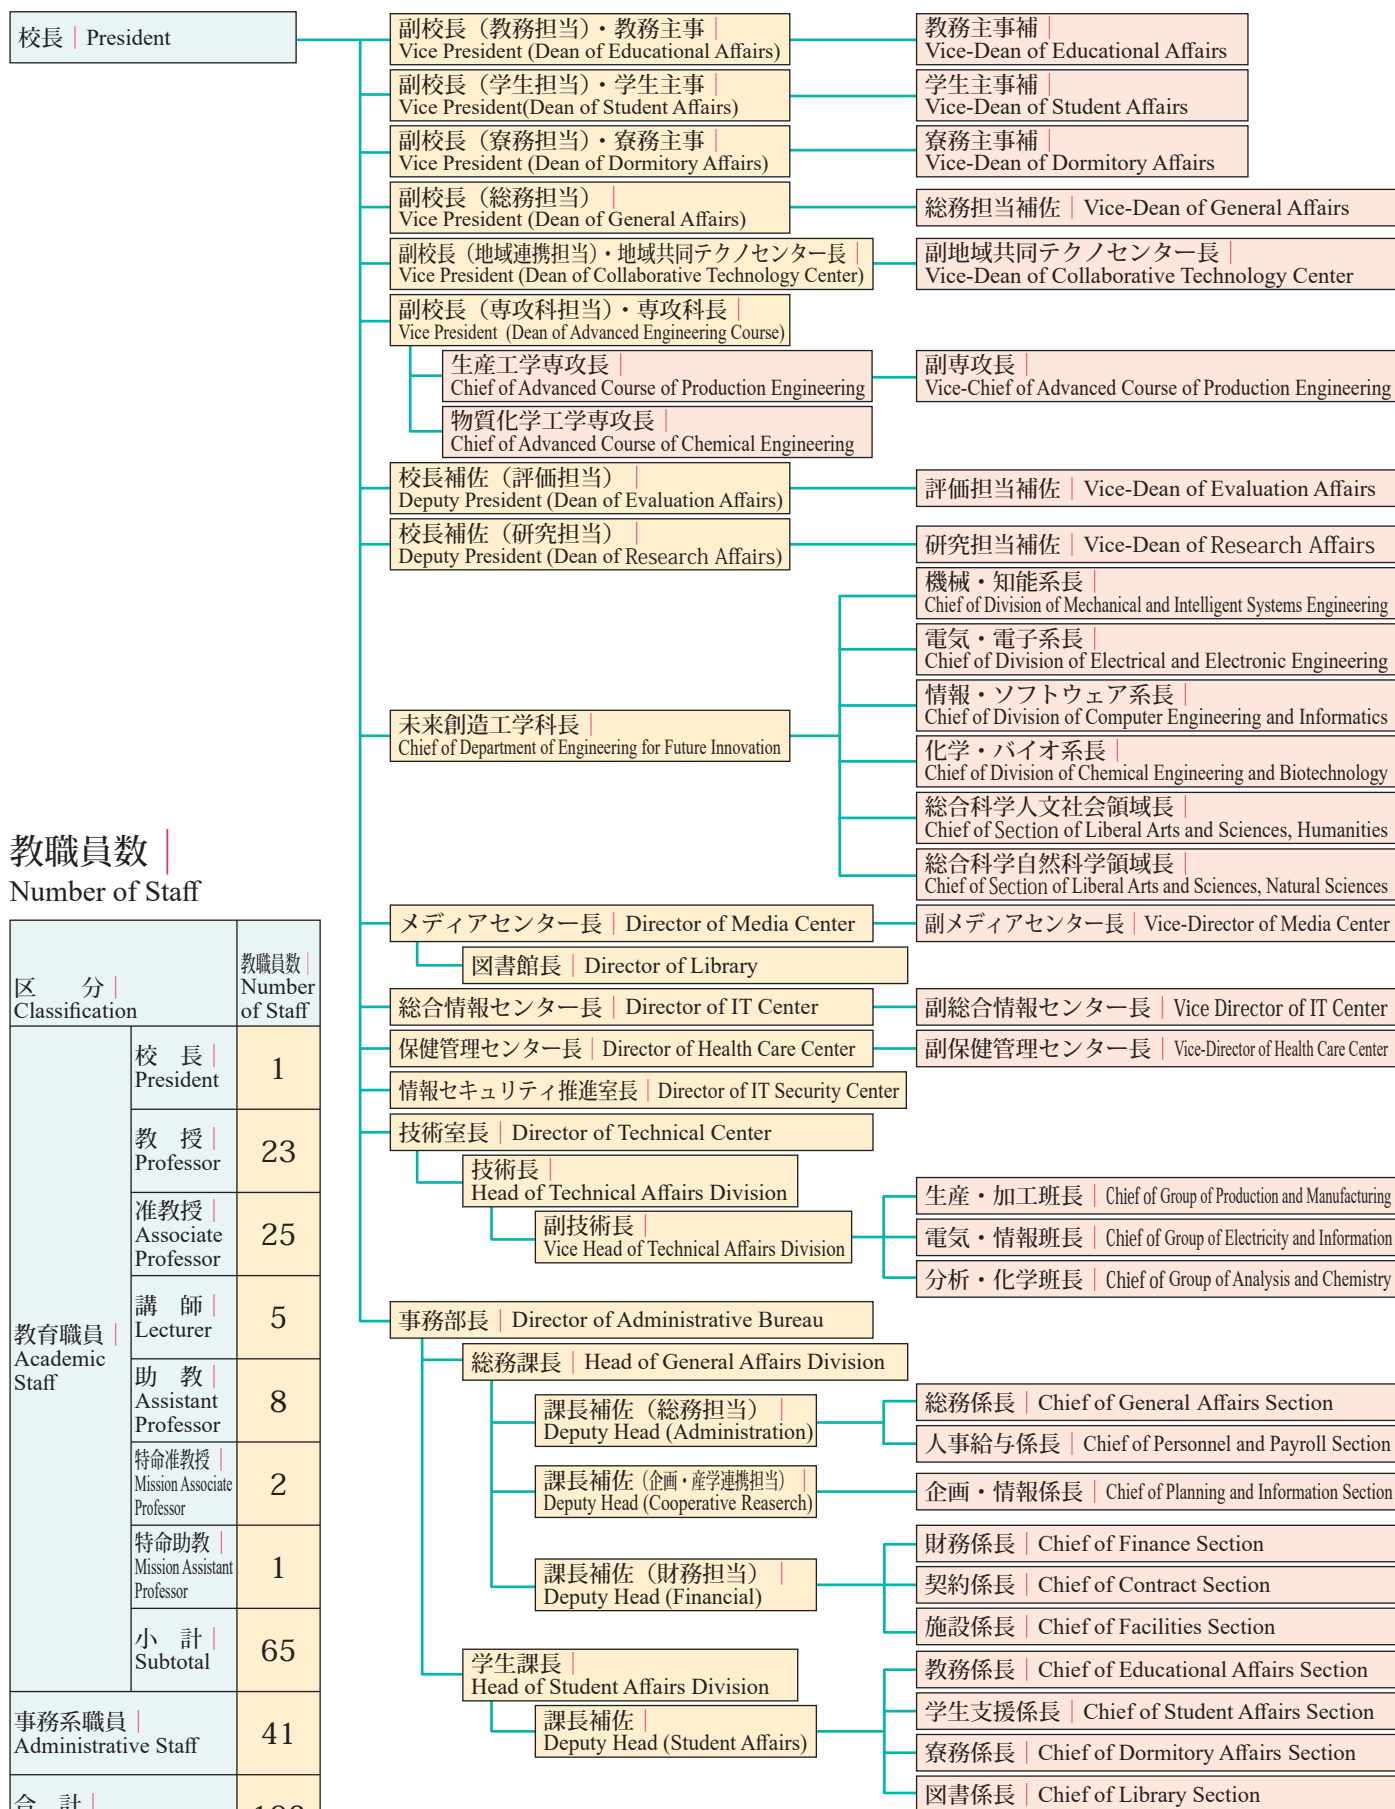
校長 | President

副校長（教務担当）・教務主事 | Vice President (Dean of Educational Affairs)

教務主事補 | Vice-Dean of Educational Affairs

副校長（学生担当）・学生主事 | Vice President(Dean of Student Affairs)

学生主事補 | Vice-Dean of Student Affairs

副校長（寮務担当）・寮務主事 | Vice President (Dean of Dormitory Affairs)

寮務主事補 | Vice-Dean of Dormitory Affairs

副校長（総務担当） | Vice President (Dean of General Affairs)

総務担当補佐 | Vice-Dean of General Affairs

副校長（地域連携担当）・地域共同テクノセンター長 | Vice President (Dean of Collaborative Technology Center)

副地域共同テクノセンター長 | Vice-Dean of Collaborative Technology Center

副校長（専攻科担当）・専攻科長 | Vice President (Dean of Advanced Engineering Course)

生産工学専攻長 | Chief of Advanced Course of Production Engineering

副専攻長 | Vice-Chief of Advanced Course of Production Engineering

物質化学工学専攻長 | Chief of Advanced Course of Chemical Engineering

校長補佐（評価担当） | Deputy President (Dean of Evaluation Affairs)

評価担当補佐 | Vice-Dean of Evaluation Affairs

校長補佐（研究担当） | Deputy President (Dean of Research Affairs)

研究担当補佐 | Vice-Dean of Research Affairs

未来創造工学科長 | Chief of Department of Engineering for Future Innovation

機械・知能系長 | Chief of Division of Mechanical and Intelligent Systems Engineering

電気・電子系長 | Chief of Division of Electrical and Electronic Engineering

情報・ソフトウェア系長 | Chief of Division of Computer Engineering and Informatics

化学・バイオ系長 | Chief of Division of Chemical Engineering and Biotechnology

総合科学人文社会領域長 | Chief of Section of Liberal Arts and Sciences, Humanities

総合科学自然科学領域長 | Chief of Section of Liberal Arts and Sciences, Natural Sciences

メディアセンター長 | Director of Media Center

副メディアセンター長 | Vice-Director of Media Center

図書館長 | Director of Library

総合情報センター長 | Director of IT Center

副総合情報センター長 | Vice Director of IT Center

保健管理センター長 | Director of Health Care Center

副保健管理センター長 | Vice-Director of Health Care Center

情報セキュリティ推進室長 | Director of IT Security Center

技術室長 | Director of Technical Center

技術長 | Head of Technical Affairs Division

副技術長 | Vice Head of Technical Affairs Division

生産・加工班長 | Chief of Group of Production and Manufacturing

電気・情報班長 | Chief of Group of Electricity and Information

分析・化学班長 | Chief of Group of Analysis and Chemistry

事務部長 | Director of Administrative Bureau

総務課長 | Head of General Affairs Division

課長補佐（総務担当） | Deputy Head (Administration)

総務係長 | Chief of General Affairs Section

人事給与係長 | Chief of Personnel and Payroll Section

課長補佐（企画・産学連携担当） | Deputy Head (Cooperative Reaserch)

企画・情報係長 | Chief of Planning and Information Section

課長補佐（財務担当） | Deputy Head (Financial)

財務係長 | Chief of Finance Section

契約係長 | Chief of Contract Section

施設係長 | Chief of Facilities Section

学生課長 | Head of Student Affairs Division

課長補佐 | Deputy Head (Student Affairs)

教務係長 | Chief of Educational Affairs Section

学生支援係長 | Chief of Student Affairs Section

寮務係長 | Chief of Dormitory Affairs Section

図書係長 | Chief of Library Section

教職員数 | Number of Staff

| 区　分 | Classification | | 教職員数 | Number of Staff |
|---|---|---|
| 教育職員 | Academic Staff | 校　長 | President | 1 |
| | 教　授 | Professor | 23 |
| | 准教授 | Associate Professor | 25 |
| | 講　師 | Lecturer | 5 |
| | 助　教 | Assistant Professor | 8 |
| | 特命准教授 | Mission Associate Professor | 2 |
| | 特命助教 | Mission Assistant Professor | 1 |
| | 小　計 | Subtotal | 65 |
| 事務系職員 | Administrative Staff | | 41 |
| 合　計 | | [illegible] |